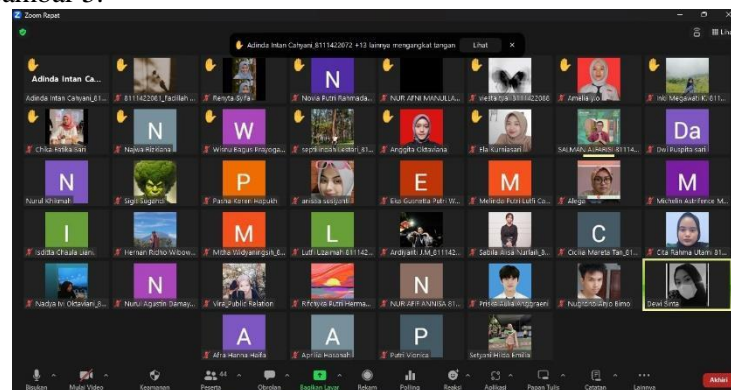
ambar 3.

Zoom Rapat

Adinda Intan Cahyani_8111422072 +13 lainnya mengangkat tangan Lihat ×

Adinda Intan Ca...

Adinda Intan Cahyani_81... | 8111422061_facillah ... | Renyta Syfa... | N Novia Putri Rahmada... | NUR AFNI MAWILLA... | westa tyas 8111422080 | Amelia ... | Ivki Megawati K. 811...

Chika Fatika Sari | N Najwa Rizkiana | W Wisnu Bagas Prayoga... | septi indah lestari_81... | Anggita Oktaviana | Ela Kurniasari | SALMAN ALFARISI 81114... | Da Dwi Puspita sari

N Nurul Khikmah | Sigit Sugendi | P Pasha Kirani Rizqulah | amalia sasijanti | E Eka Guswita Putri W... | M Melinda Putri Lutfi Ca... | Alega | M Michelle Adriftence M...

I Isditta Chaala Jani... | Hernan Ridho Wibow... | M Mitha Widyaningsih_6... | L Lutfi Uzaimah 811142... | Ardiyanti J.M 811142... | Sabila Aisa Nurlaili_8... | C Cecilia Mareta Tan_81... | Cita Rahma Utami 81...

Nadya Ivi Oktaviani_8... | N Nurul Agustin Damay... | Vira_Public Relation | Rizkyya Putri Herma... | N NUR AFIF ANNISA 81... | Prinsa Auliya Anggraeni | Nugroho Adji Bimo | Dewi Sinta

A Afra Hanna Haifa | A Aprilia Hasanah | P Putri Vionica | Setyani Hilda Emilia

Bisukan | Mulai Video | Keamanan | Peserta 44 | Obrolan | Bagikan Layar | Rekam | Polling | Reaksi | Aplikasi | Papan Tulis | Catatan | Lainnya | Akhiri